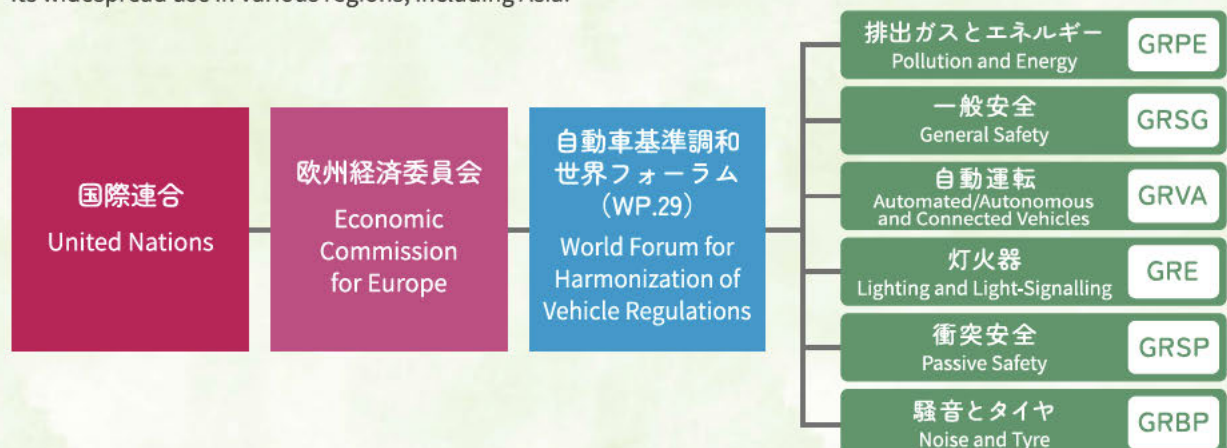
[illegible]

国際連合
United Nations

欧州経済委員会
Economic Commission for Europe

自動車基準調和世界フォーラム（WP.29）
World Forum for Harmonization of Vehicle Regulations

排出ガスとエネルギー
Pollution and Energy
GRPE

一般安全
General Safety
GRSG

自動運転
Automated/Autonomous and Connected Vehicles
GRVA

灯火器
Lighting and Light-Signalling
GRE

衝突安全
Passive Safety
GRSP

騒音とタイヤ
Noise and Tyre
GRBP